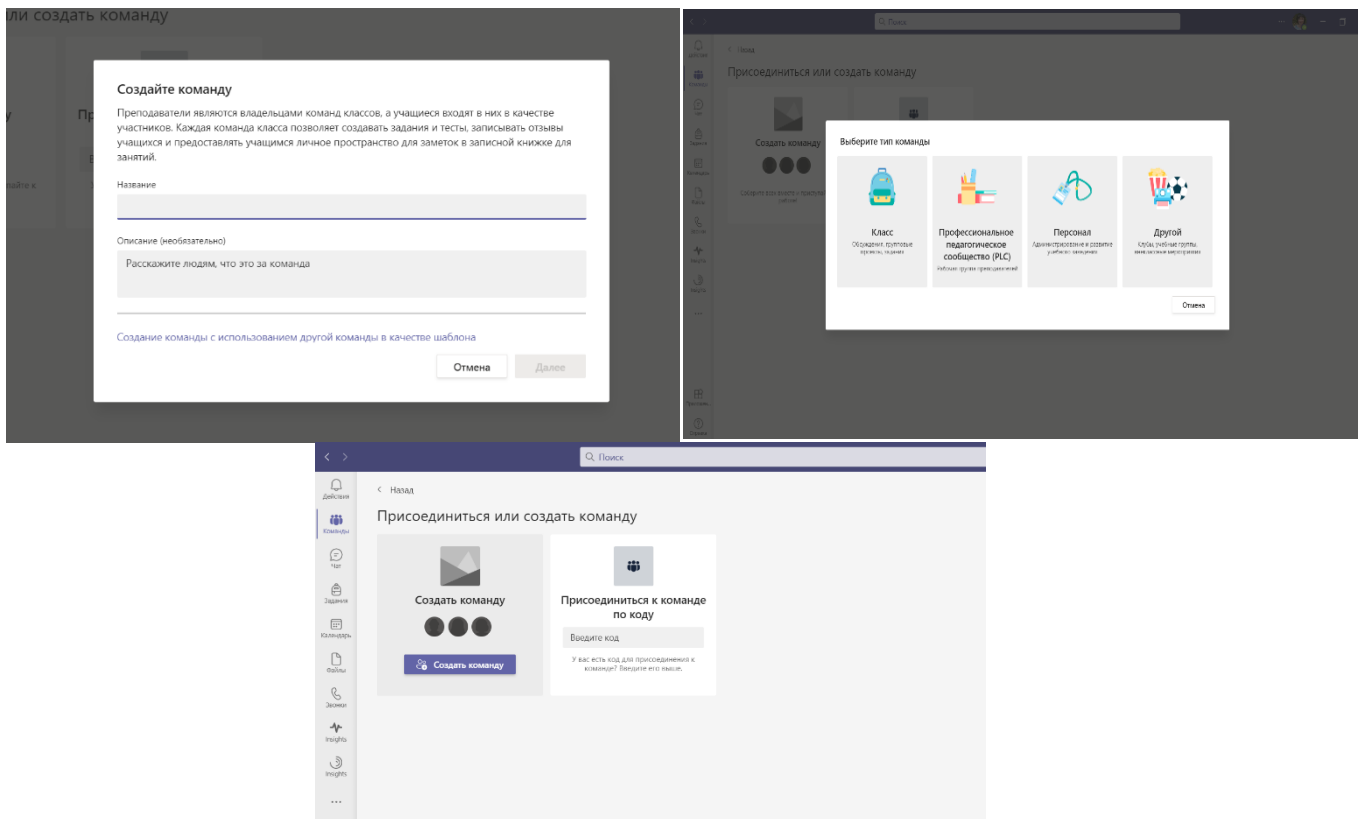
или создать команду

Создайте команду

Преподаватели являются владельцами команд классов, а учащиеся входят в них в качестве участников. Каждая команда класса позволяет создавать задания и тесты, записывать отзывы учащихся и предоставлять учащимся личное пространство для заметок в записной книжке для занятий.

Название

Описание (необязательно)

Расскажите людям, что это за команда

Создание команды с использованием другой команды в качестве шаблона

Отмена

Далее

Поиск

Назад

Присоединиться или создать команду

Создать команду

Выберите тип команды

Класс
Обсуждения, групповые проекты, задания

Профессиональное педагогическое сообщество (PLC)
Рабочая группа преподавателей

Персонал
Администрирование и развитие учебного заведения

Другой
Клубы, учебные группы, внеклассные мероприятия

Отмена

Поиск

Действия
Команды
Чат
Задания
Календарь
Файлы
Звонки
Insights
Insights
...

Назад

Присоединиться или создать команду

Создать команду

Создать команду

Присоединиться к команде по коду

Введите код

У вас есть код для присоединения к команде? Введите его выше.